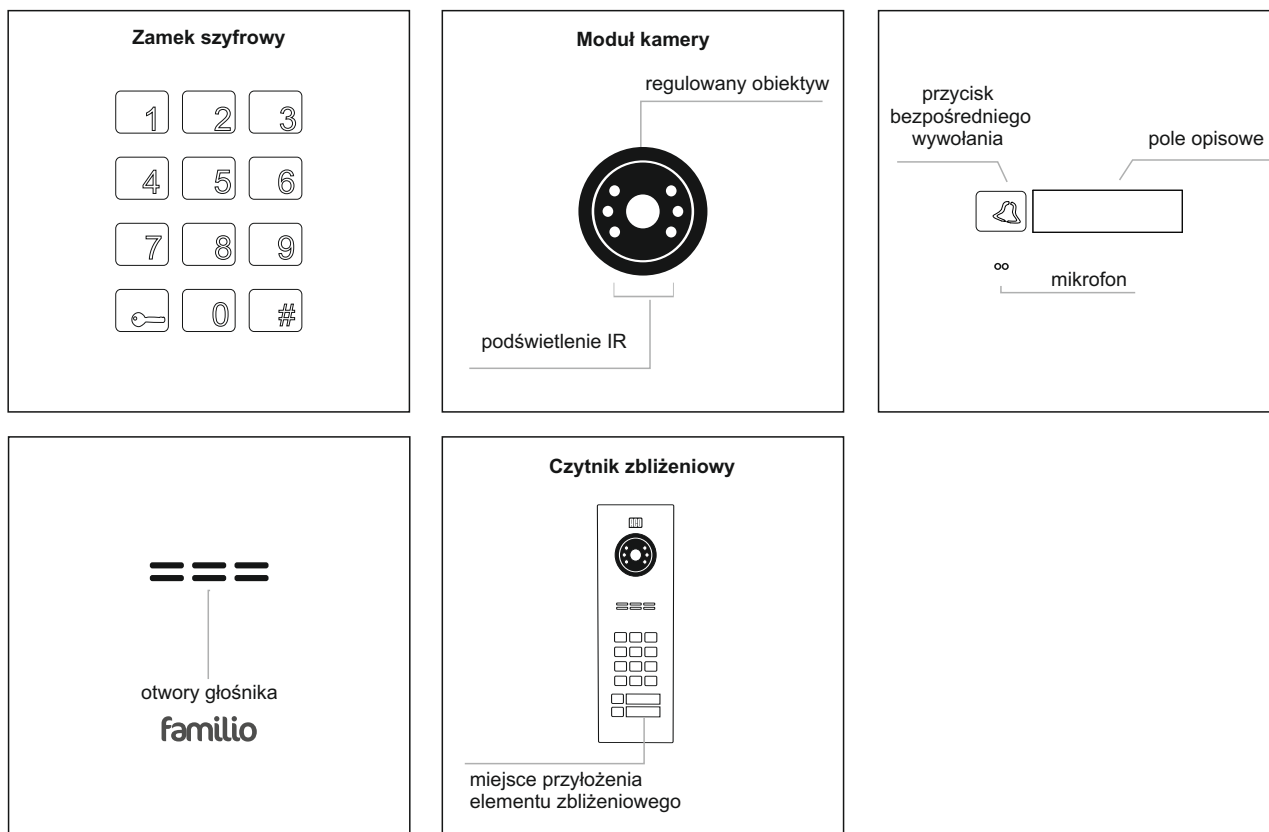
Zamek szyfrowy

1 2 3
4 5 6
7 8 9
0 #

Moduł kamery

regulowany obiektyw

podświetlenie IR

przycisk bezpośredniego wywołania

pole opisowe

mikrofon

otwory głośnika

familio

Czytnik zbliżeniowy

miejsce przyłożenia elementu zbliżeniowego